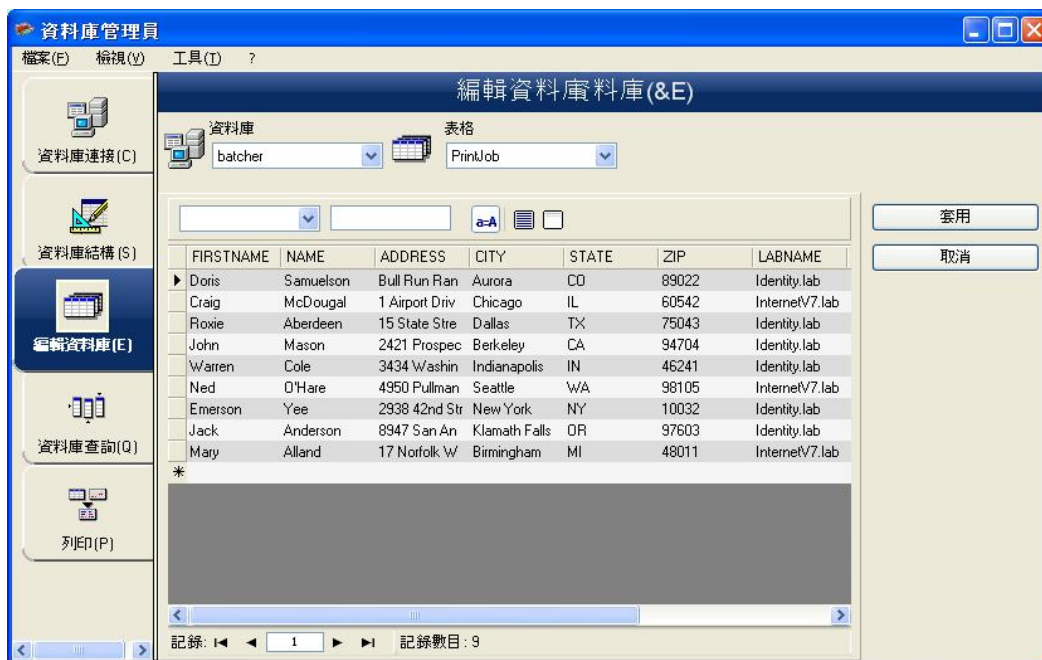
資料庫管理員

檔案(F) 檢視(V) 工具(T) ?

資料庫連接(C)

資料庫結構(S)

編輯資料庫(E)

資料庫查詢(Q)

列印(P)

編輯資料庫料庫(&E)

資料庫
batcher

表格
PrintJob

a=A

套用

取消

| | FIRSTNAME | NAME | ADDRESS | CITY | STATE | ZIP | LABNAME |
|---|---|---|---|---|---|---|---|
| ▶ | Doris | Samuelson | Bull Run Ran | Aurora | CO | 89022 | Identity.lab |
| | Craig | McDougal | 1 Airport Driv | Chicago | IL | 60542 | InternetV7.lab |
| | Roxie | Aberdeen | 15 State Stre | Dallas | TX | 75043 | Identity.lab |
| | John | Mason | 2421 Prospec | Berkeley | CA | 94704 | Identity.lab |
| | Warren | Cole | 3434 Washin | Indianapolis | IN | 46241 | Identity.lab |
| | Ned | O'Hare | 4950 Pullman | Seattle | WA | 98105 | InternetV7.lab |
| | Emerson | Yee | 2938 42nd Str | New York | NY | 10032 | Identity.lab |
| | Jack | Anderson | 8947 San An | Klamath Falls | OR | 97603 | Identity.lab |
| | Mary | Alland | 17 Norfolk W | Birmingham | MI | 48011 | InternetV7.lab |
| * | | | | | | | |

記錄: 1 記錄數目: 9